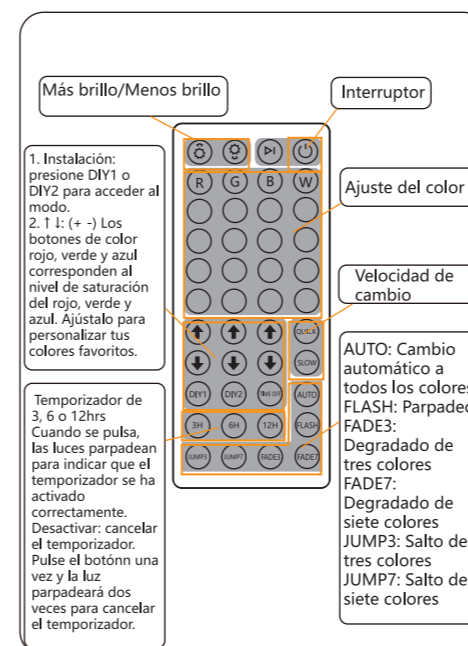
Más brillo/Menos brillo

Interruptor

1. Instalación: presione DIY1 o DIY2 para acceder al modo.
2. ↑ ↓: (+ -) Los botones de color rojo, verde y azul corresponden al nivel de saturación del rojo, verde y azul. Ajústalo para personalizar tus colores favoritos.

Ajuste del color

Velocidad de cambio

R G B W

QUICK
SLOW

DIY1 DIY2 TIME OFF AUTO

3H 6H 12H FLASH

JUMP3 JUMP7 FADE3 FADE7

Temporizador de 3, 6 o 12hrs
Cuando se pulsa, las luces parpadean para indicar que el temporizador se ha activado correctamente.
Desactivar: cancelar el temporizador.
Pulse el botónn una vez y la luz parpadeará dos veces para cancelar el temporizador.

AUTO: Cambio automático a todos los colores
FLASH: Parpadeo
FADE3: Degradado de tres colores
FADE7: Degradado de siete colores
JUMP3: Salto de tres colores
JUMP7: Salto de siete colores